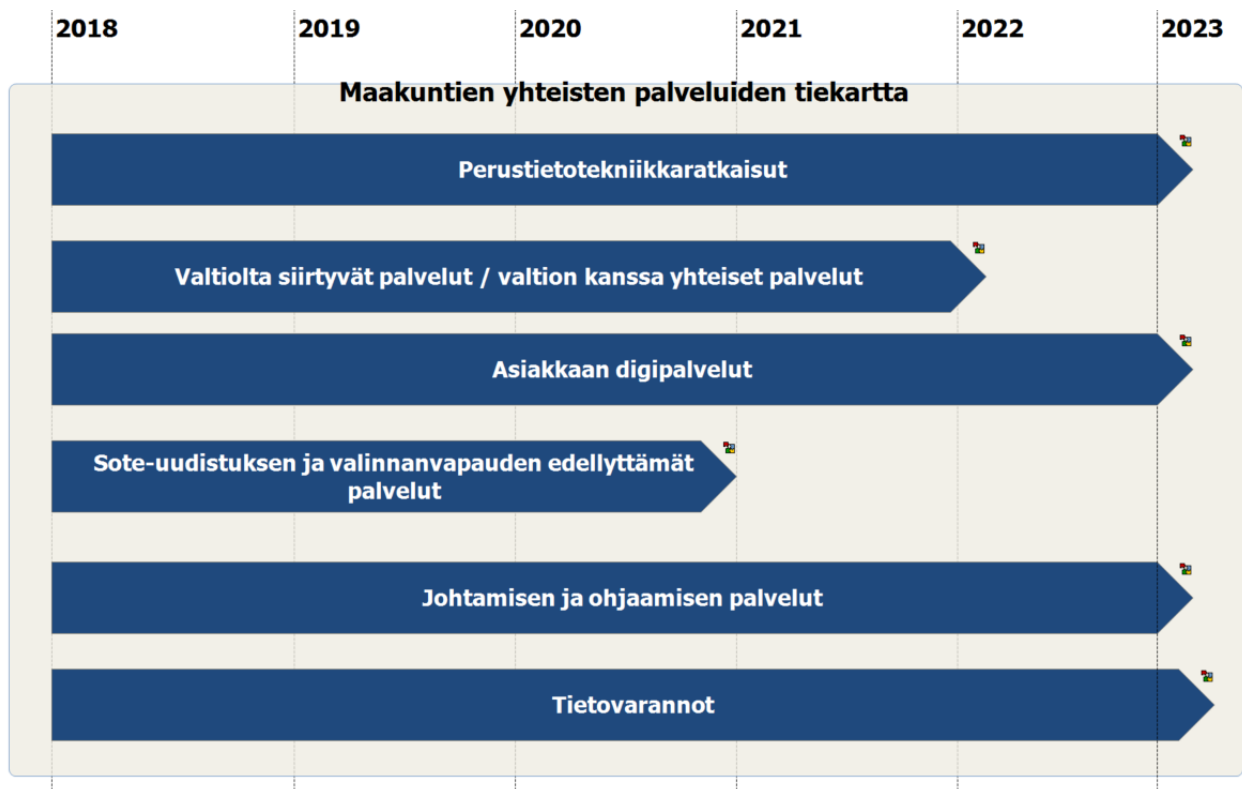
2018 2019 2020 2021 2022 2023

Maakuntien yhteisten palveluiden tiekartta

Perustietotekniikkaratkaisut

Valtiolta siirtyvät palvelut / valtion kanssa yhteiset palvelut

Asiakkaan digipalvelut

Sote-uudistuksen ja valinnanvapauden edellyttämät palvelut

Johtamisen ja ohjaamisen palvelut

Tietovarannot